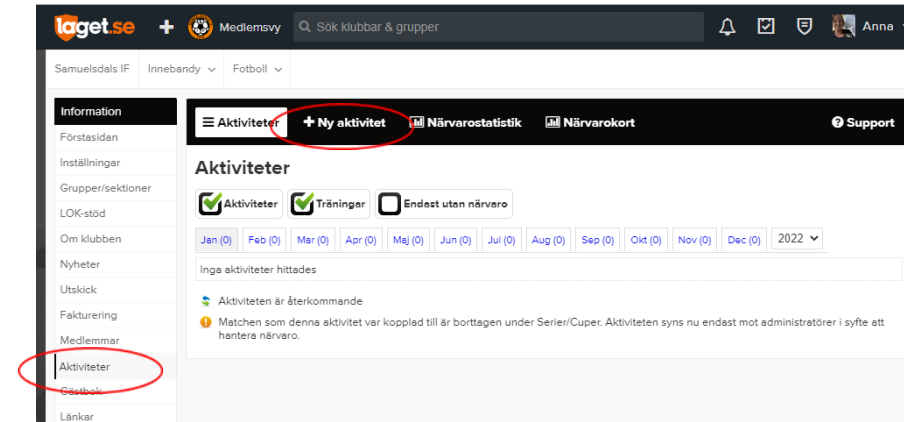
laget.se + Medlemsvy Sök klubbar & grupper Anna

Samuelsdals IF Innebandy Fotboll

Information
Förstasidan
Inställningar
Grupper/sektioner
LOK-stöd
Om klubben
Nyheter
Utskick
Fakturering
Medlemmar
Aktiviteter
Gästbok
Länkar

Aktiviteter + Ny aktivitet Närvarostatistik Närvarokort Support

Aktiviteter

Aktiviteter Träningar Endast utan närvaro

Jan (0) Feb (0) Mar (0) Apr (0) Maj (0) Jun (0) Jul (0) Aug (0) Sep (0) Okt (0) Nov (0) Dec (0) 2022

Inga aktiviteter hittades

Aktiviteten är återkommande

Matchen som denna aktivitet var kopplad till är borttagen under Serier/Cuper. Aktiviteten syns nu endast mot administratörer i syfte att hantera närvaro.